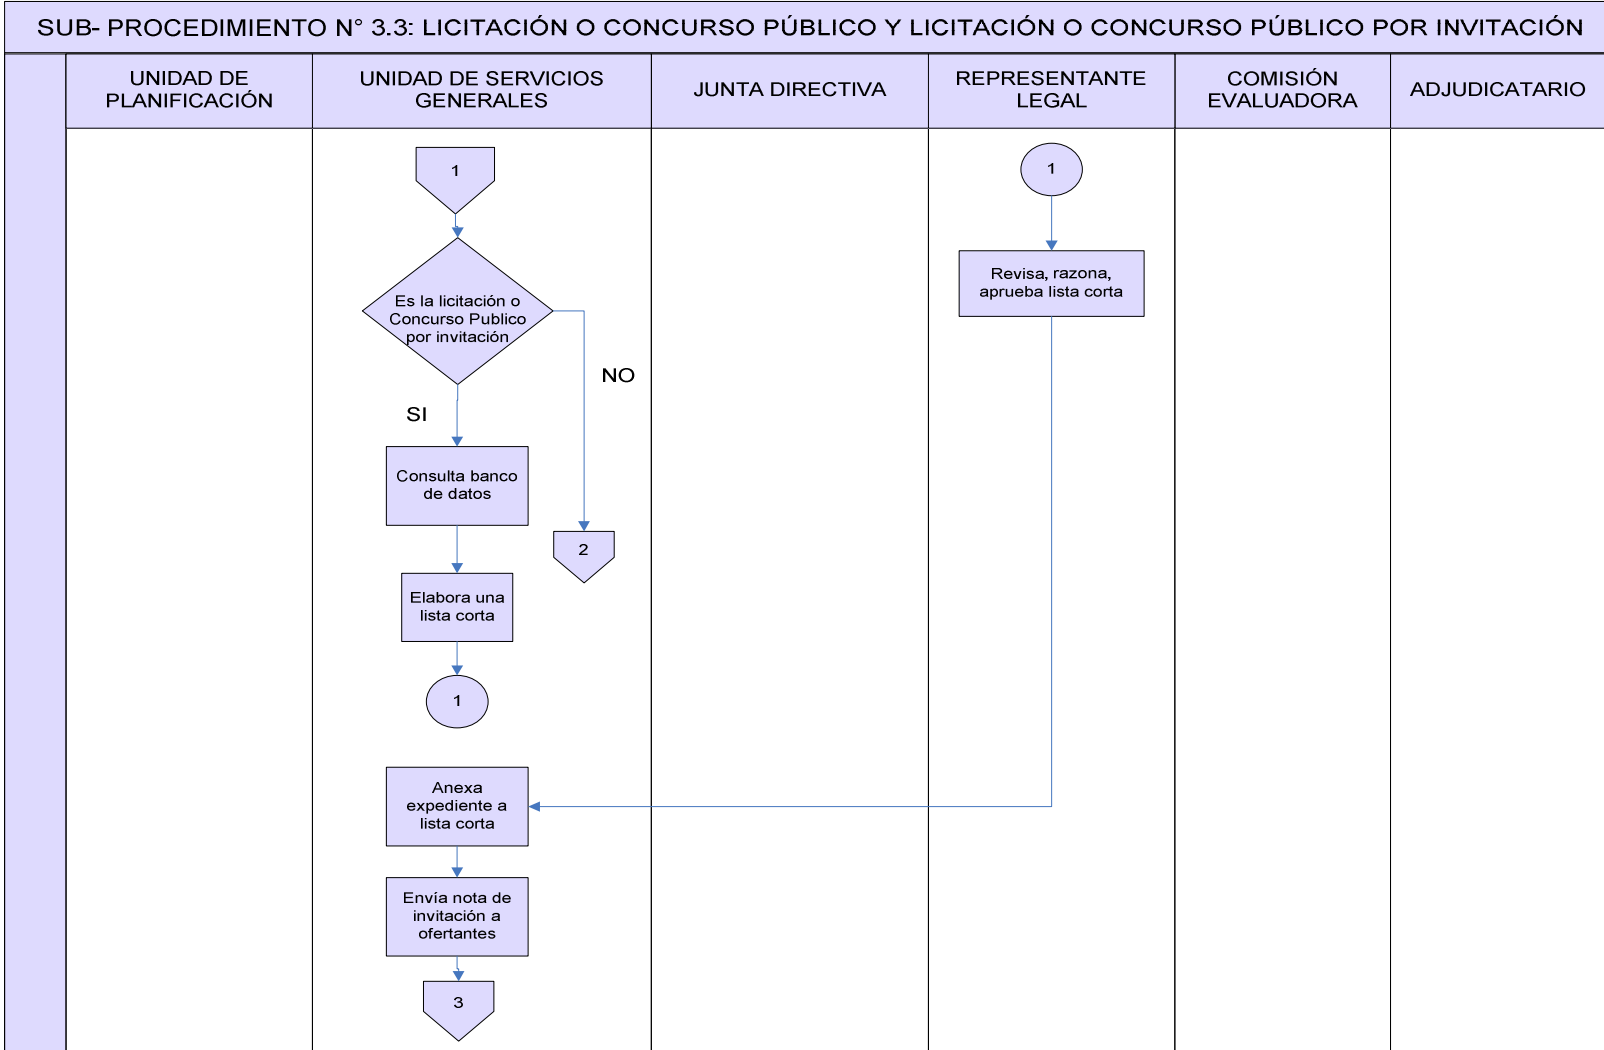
SUB- PROCEDIMIENTO N° 3.3: LICITACIÓN O CONCURSO PÚBLICO Y LICITACIÓN O CONCURSO PÚBLICO POR INVITACIÓN

| UNIDAD DE PLANIFICACIÓN | UNIDAD DE SERVICIOS GENERALES | JUNTA DIRECTIVA | REPRESENTANTE LEGAL | COMISIÓN EVALUADORA | ADJUDICATARIO |
|---|---|---|---|---|---|

1

Es la licitación o Concurso Publico por invitación

NO

SI

Consulta banco de datos

2

Elabora una lista corta

1

Anexa expediente a lista corta

Envía nota de invitación a ofertantes

3

1

Revisa, razona, aprueba lista corta